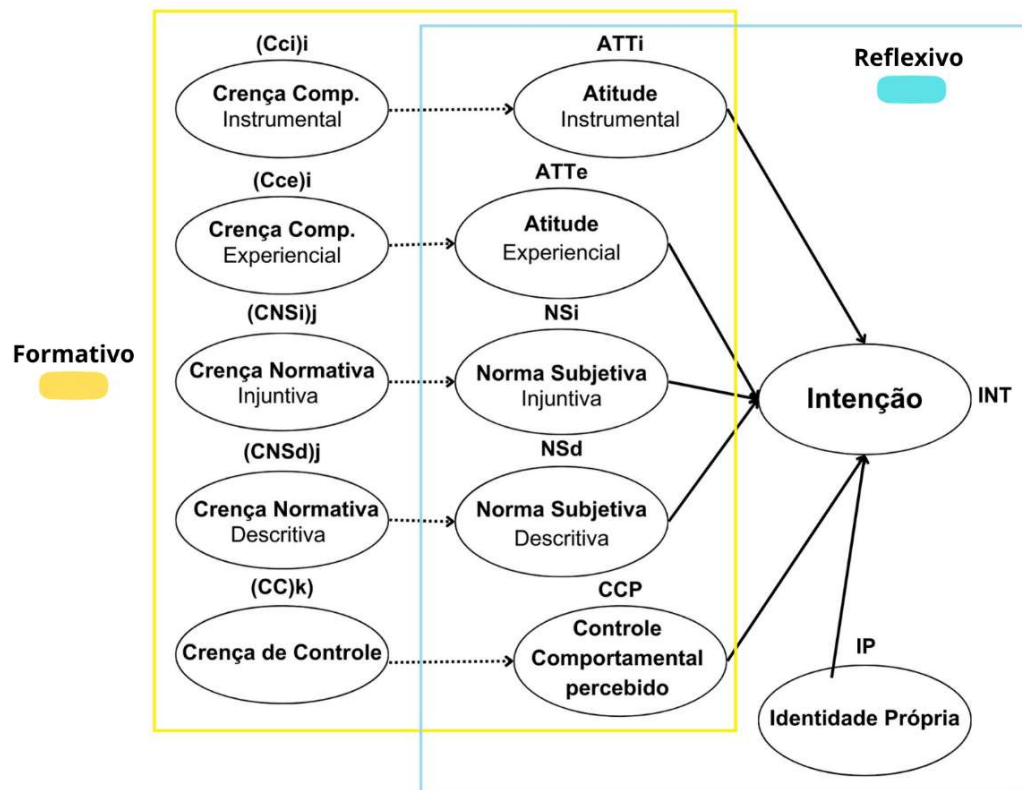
Reflexivo

Formativo

(Cci)i
Crença Comp. Instrumental

ATTi
Atitude Instrumental

(Cce)i
Crença Comp. Experiencial

ATTe
Atitude Experiencial

(CNSi)j
Crença Normativa Injuntiva

NSi
Norma Subjetiva Injuntiva

(CNSd)j
Crença Normativa Descritiva

NSd
Norma Subjetiva Descritiva

(CC)k
Crença de Controle

CCP
Controle Comportamental percebido

Intenção
INT

IP
Identidade Própria